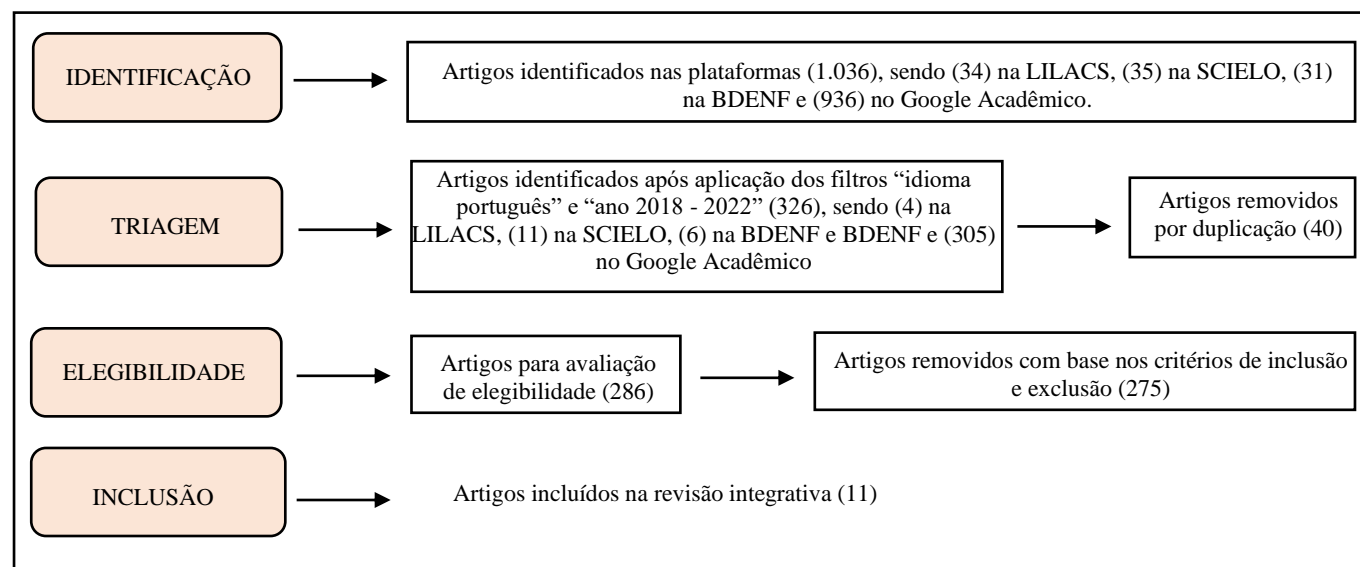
IDENTIFICAÇÃO

Artigos identificados nas plataformas (1.036), sendo (34) na LILACS, (35) na SCIELO, (31) na BDENF e (936) no Google Acadêmico.

TRIAGEM

Artigos identificados após aplicação dos filtros "idioma português" e "ano 2018 - 2022" (326), sendo (4) na LILACS, (11) na SCIELO, (6) na BDENF e BDENF e (305) no Google Acadêmico

Artigos removidos por duplicação (40)

ELEGIBILIDADE

Artigos para avaliação de elegibilidade (286)

Artigos removidos com base nos critérios de inclusão e exclusão (275)

INCLUSÃO

Artigos incluídos na revisão integrativa (11)